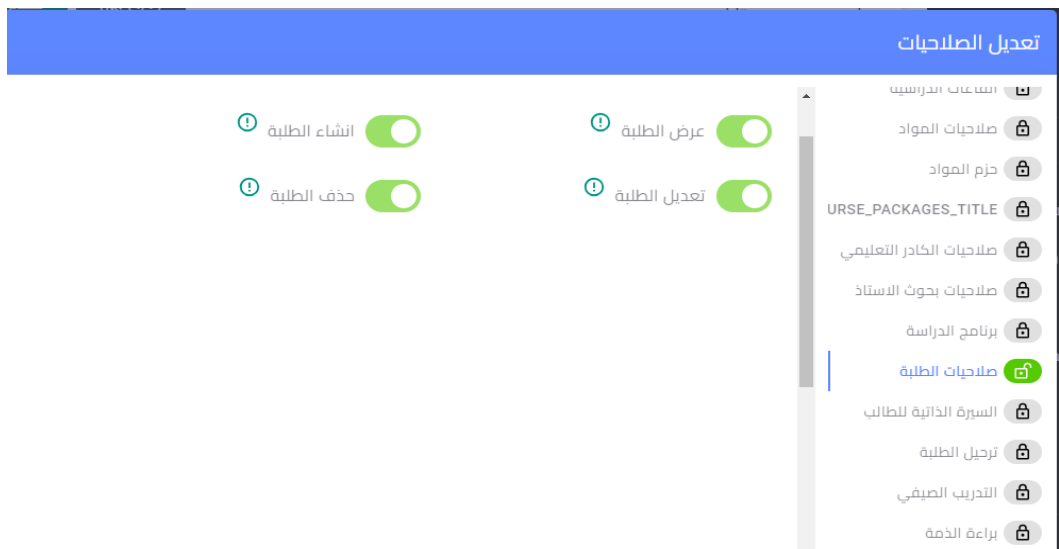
تعديل الصلاحيات

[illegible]
صلاحيات المواد
حزم المواد
URSE_PACKAGES_TITLE
صلاحيات الكادر التعليمي
صلاحيات بحوث الاستاذ
برنامج الدراسة
صلاحيات الطلبة
السيرة الذاتية للطالب
ترحيل الطلبة
التدريب الصيفي
براءة الذمة

عرض الطلبة
انشاء الطلبة
تعديل الطلبة
حذف الطلبة